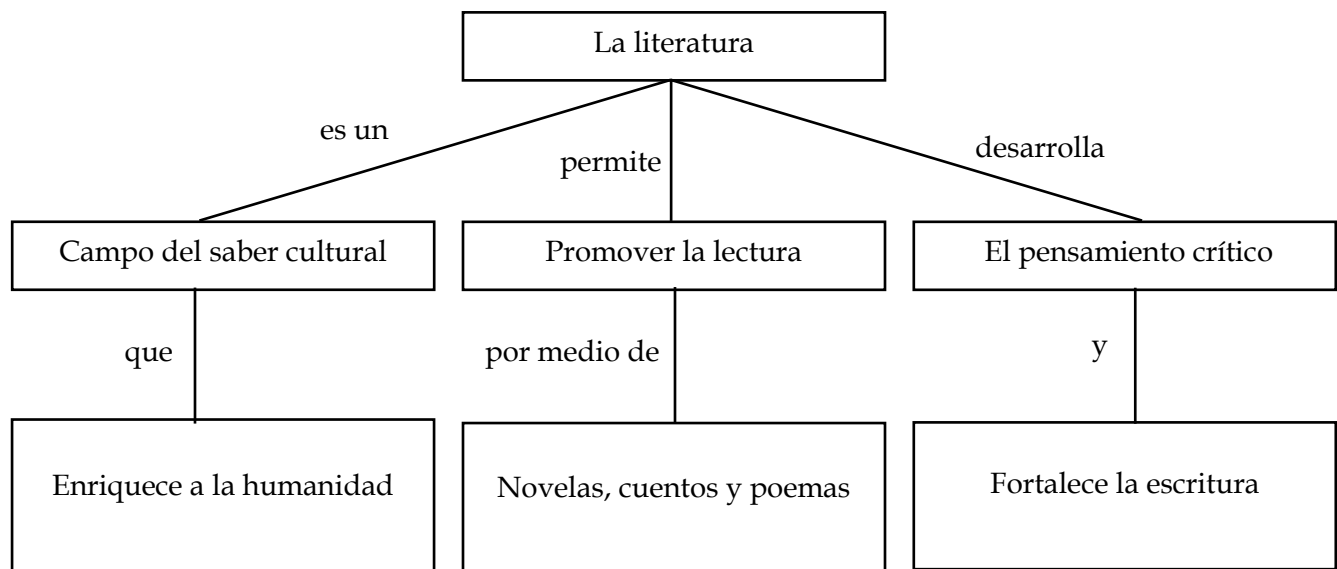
La literatura

es un

permite

desarrolla

Campo del saber cultural

Promover la lectura

El pensamiento crítico

que

por medio de

y

Enriquece a la humanidad

Novelas, cuentos y poemas

Fortalece la escritura